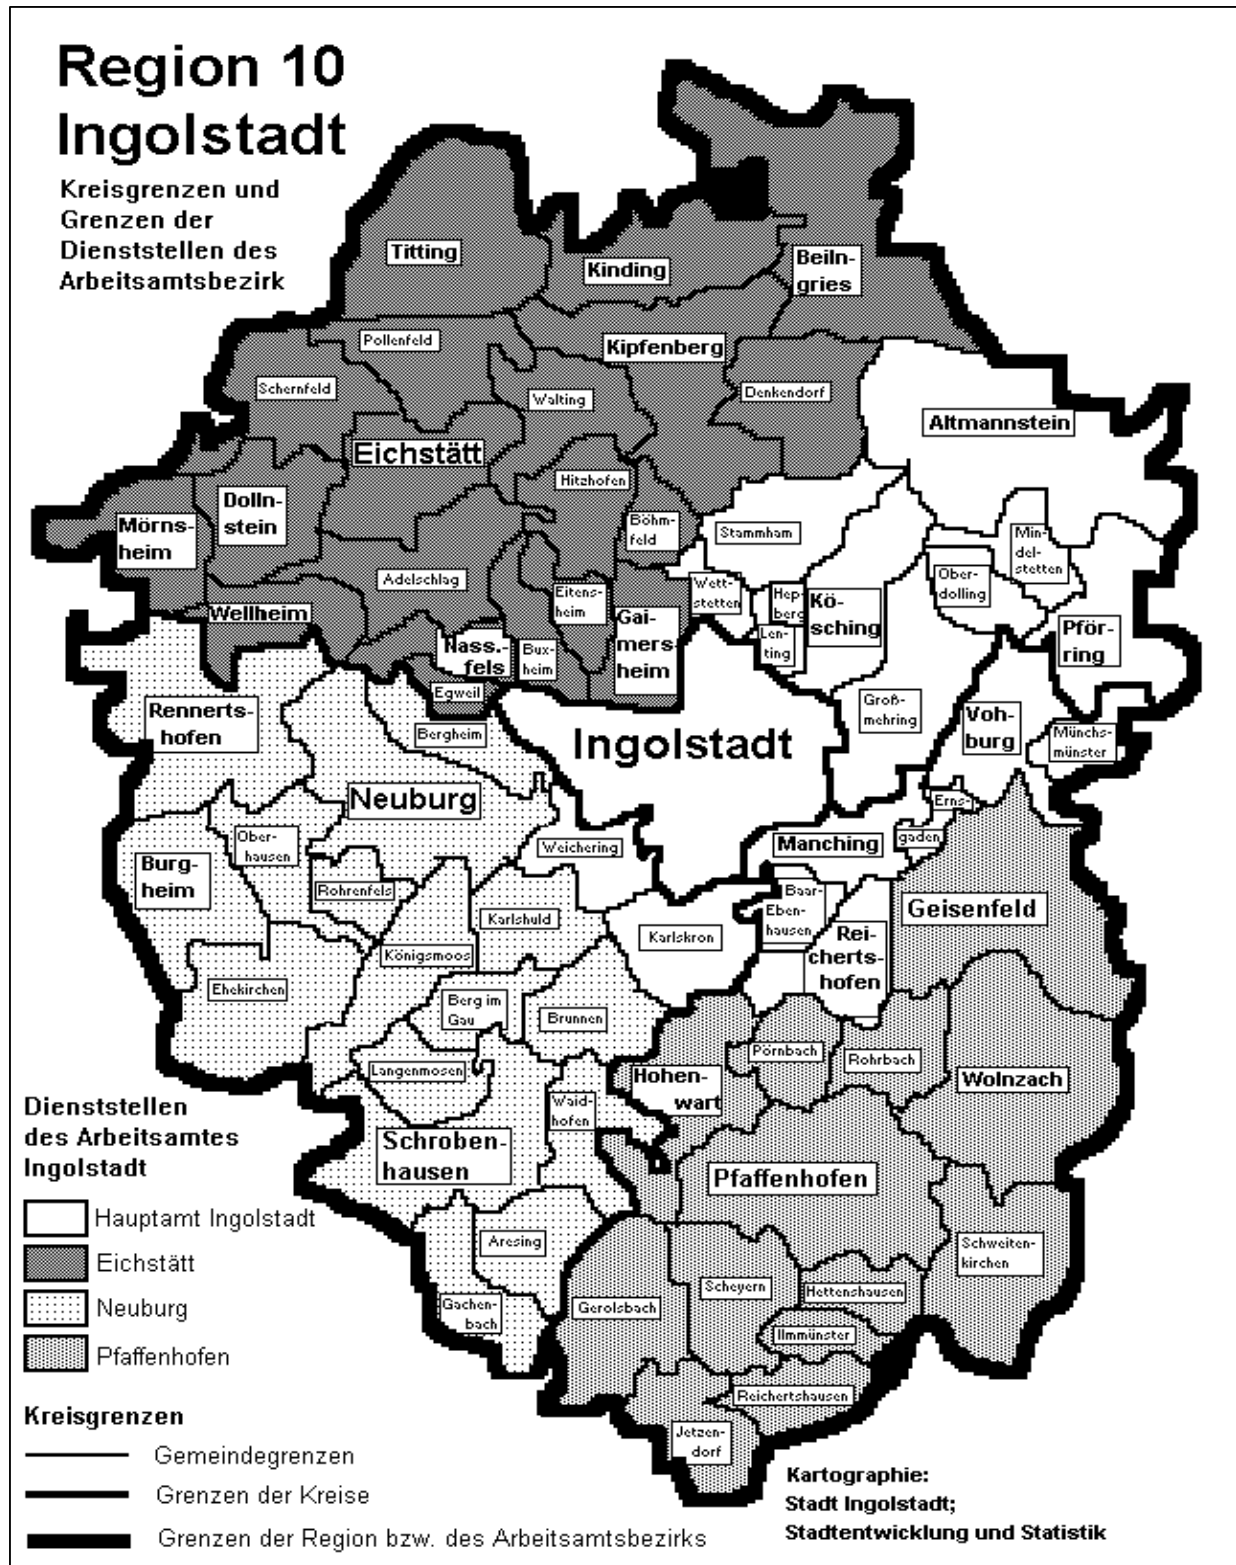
Region 10
Ingolstadt

Kreisgrenzen und Grenzen der Dienststellen des Arbeitsamtsbezirk

Titting
Kinding
Beilngries
Pollenfeld
Kipfenberg
Schernfeld
Walting
Denkendorf
Altmannstein
Eichstätt
Hitzhofen
Dollnstein
Mörnsheim
Böhmfeld
Stammham
Mindelstetten
Adelschlag
Eitensheim
Wettstetten
Hepberg
Kösching
Oberdolling
Wellheim
Gaimersheim
Lenting
Pförring
Nassfels
Buxheim
Egweil
Großmehring
Rennertshofen
Bergheim
Ingolstadt
Vohburg
Münchsmünster
Neuburg
Ernsgaden
Oberhausen
Weichering
Manching
Burgheim
Rohrenfels
Baar-Ebenhausen
Geisenfeld
Karlshuld
Karlskron
Reichertshofen
Königsmoos
Ehekirchen
Berg im Gau
Brunnen
Pörnbach
Rohrbach
Langenmosen
Hohenwart
Wolnzach
Waidhofen
Schrobenhausen
Pfaffenhofen
Aresing
Schweitenkirchen
Scheyern
Hettenshausen
Gerolsbach
Gachenbach
Ilmmünster
Reichertshausen
Jetzendorf

Dienststellen des Arbeitsamtes Ingolstadt

Hauptamt Ingolstadt
Eichstätt
Neuburg
Pfaffenhofen

Kreisgrenzen

Gemeindegrenzen
Grenzen der Kreise
Grenzen der Region bzw. des Arbeitsamtsbezirks

Kartographie:
Stadt Ingolstadt;
Stadtentwicklung und Statistik